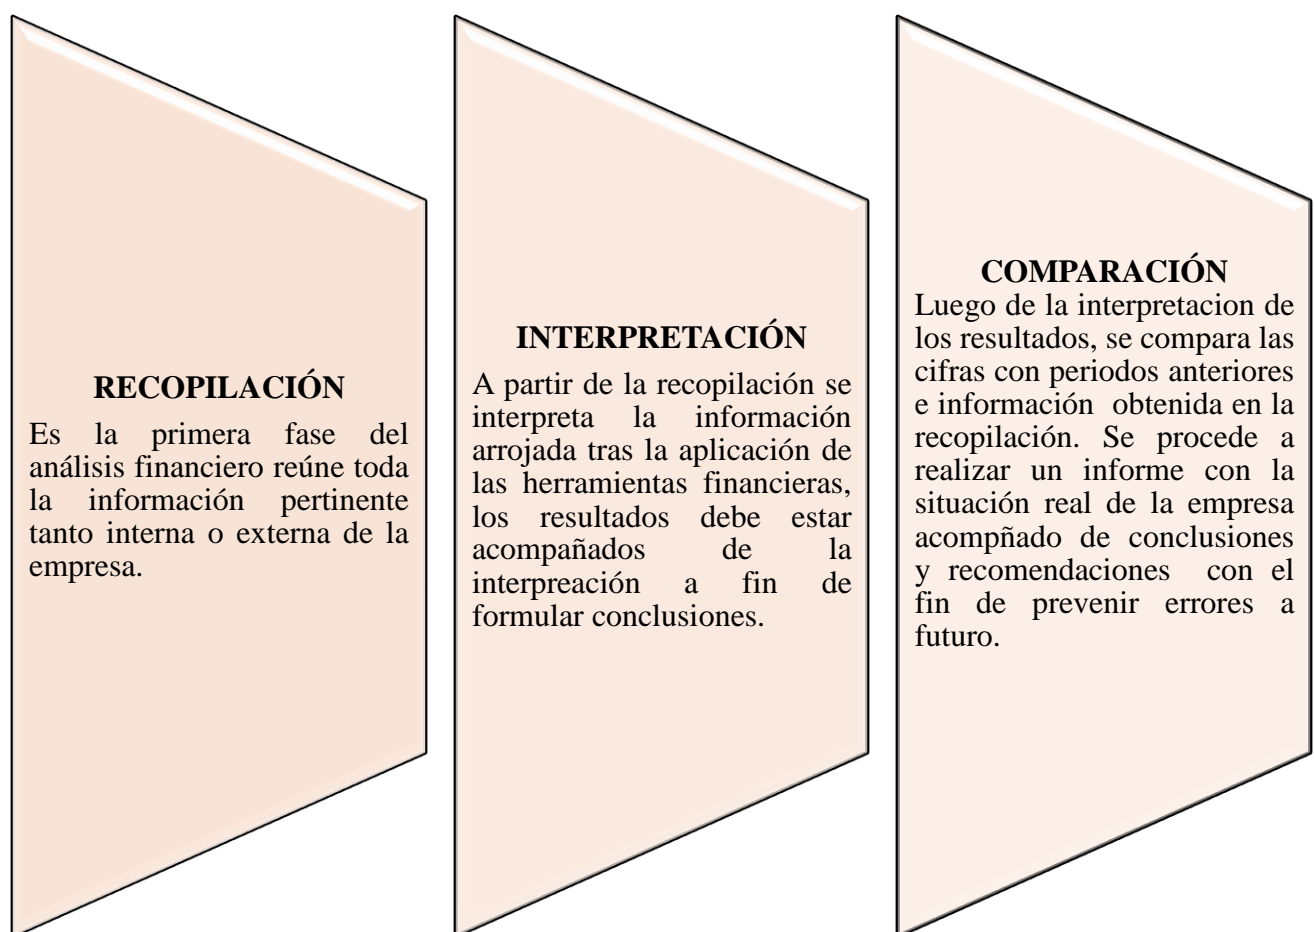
RECOPILACIÓN
Es la primera fase del análisis financiero reúne toda la información pertinente tanto interna o externa de la empresa.

INTERPRETACIÓN
A partir de la recopilación se interpreta la información arrojada tras la aplicación de las herramientas financieras, los resultados debe estar acompañados de la interpreación a fin de formular conclusiones.

COMPARACIÓN
Luego de la interpretacion de los resultados, se compara las cifras con periodos anteriores e información obtenida en la recopilación. Se procede a realizar un informe con la situación real de la empresa acompñado de conclusiones y recomendaciones con el fin de prevenir errores a futuro.